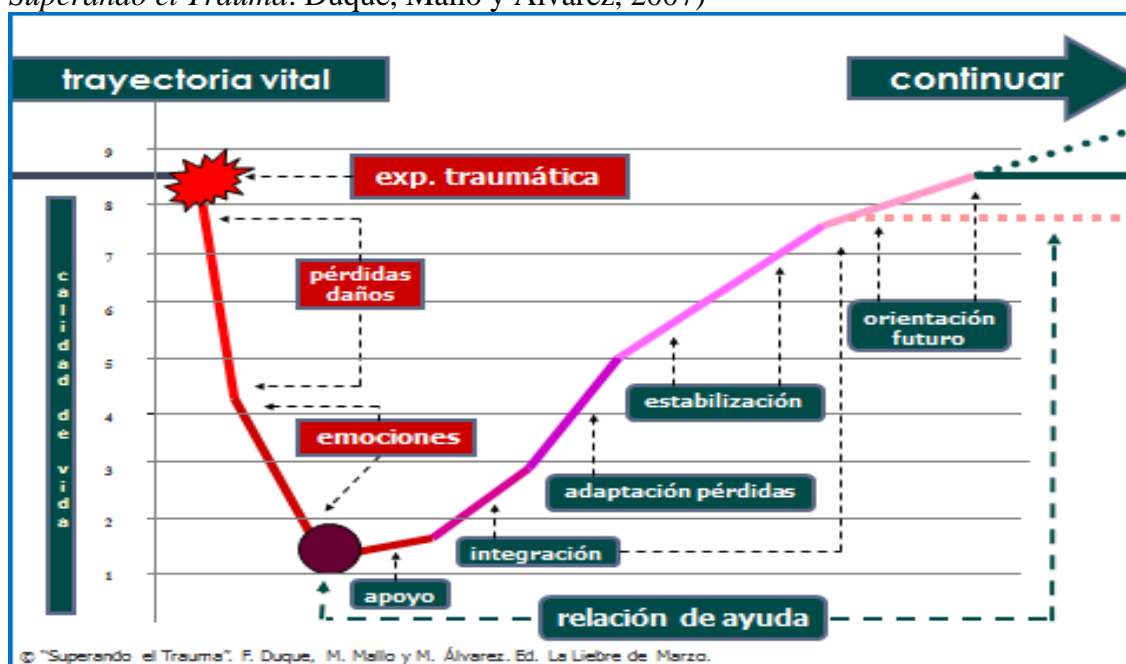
Superando el Trauma. Duque, Mallo y Álvarez, 2007)

trayectoria vital

continuar

9
8
7
6
5
4
3
2
1

calidad de vida

exp. traumática

pérdidas daños

emociones

orientación futuro

estabilización

adaptación pérdidas

integración

apoyo

relación de ayuda

© "Superando el Trauma". F. Duque, M. Mallo y M. Álvarez. Ed. La Liebre de Marzo.